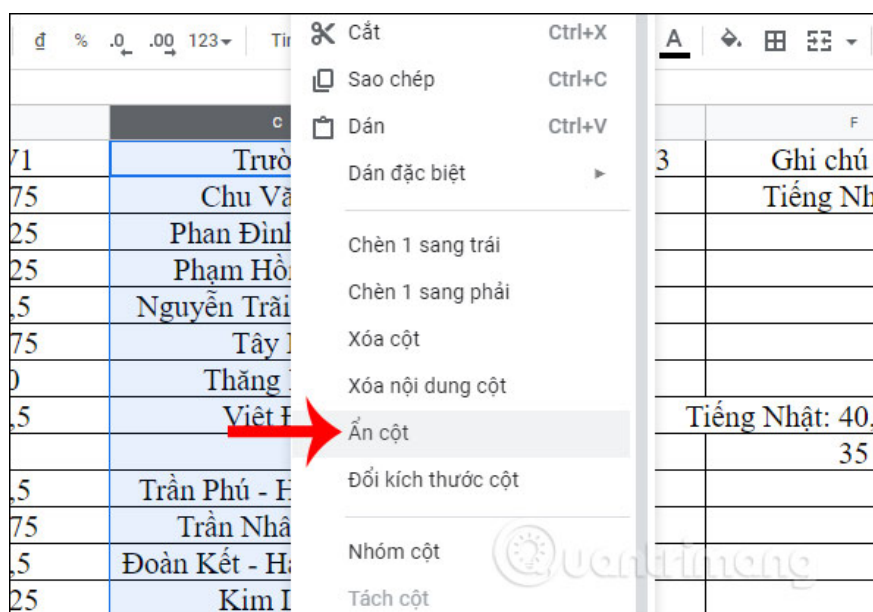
đ % .0 .00 123 Ti

Cắt Ctrl+X
Sao chép Ctrl+C
Dán Ctrl+V
Dán đặc biệt

Chèn 1 sang trái
Chèn 1 sang phải
Xóa cột
Xóa nội dung cột
Ẩn cột
Đổi kích thước cột

Nhóm cột
Tách cột

A

C

F

71 Trườ
75 Chu Vă
25 Phan Đình
25 Phạm Hồ
,5 Nguyễn Trãi
75 Tây
0 Thăng
,5 Việt H
,5 Trần Phú - H
75 Trần Nhâ
,5 Đoàn Kết - Ha
25 Kim I

3 Ghi chú
Tiếng Nh
Tiếng Nhật: 40,
35

Quantrimang